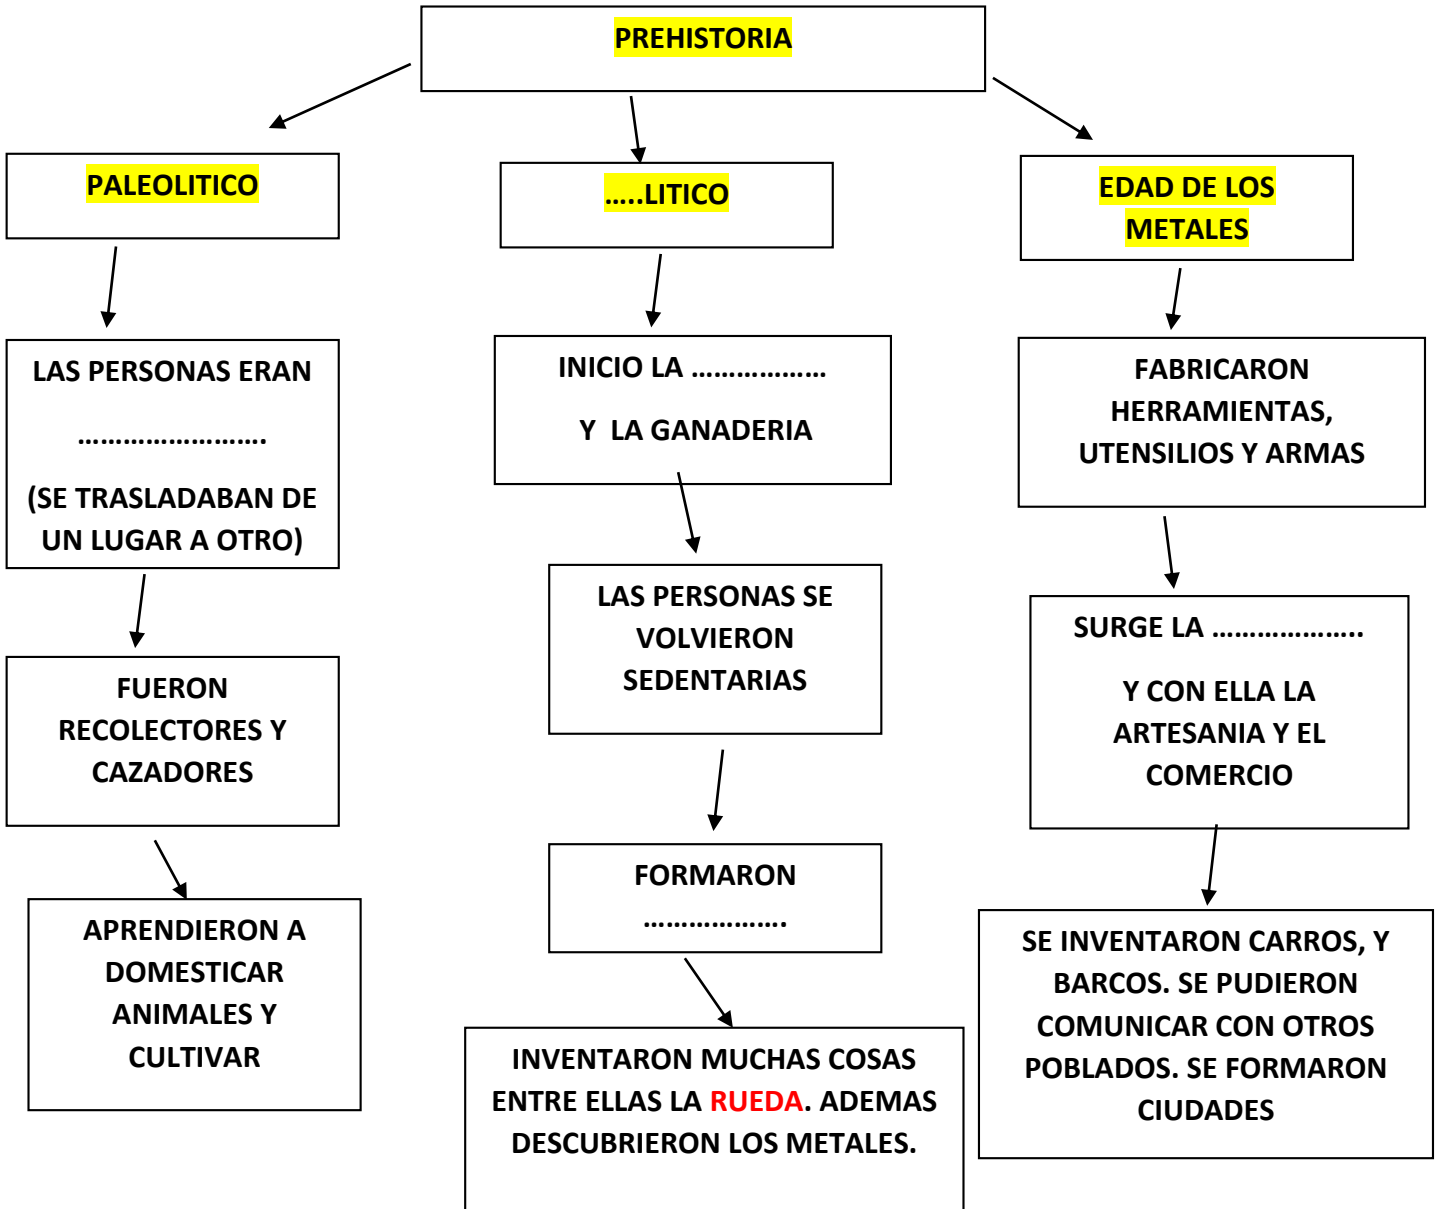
PREHISTORIA

PALEOLITICO

LAS PERSONAS ERAN …………………….

(SE TRASLADABAN DE UN LUGAR A OTRO)

FUERON RECOLECTORES Y CAZADORES

APRENDIERON A DOMESTICAR ANIMALES Y CULTIVAR

…..LITICO

INICIO LA ……………..

Y LA GANADERIA

LAS PERSONAS SE VOLVIERON SEDENTARIAS

FORMARON ……………….

INVENTARON MUCHAS COSAS ENTRE ELLAS LA RUEDA. ADEMAS DESCUBRIERON LOS METALES.

EDAD DE LOS METALES

FABRICARON HERRAMIENTAS, UTENSILIOS Y ARMAS

SURGE LA ……………….

Y CON ELLA LA ARTESANIA Y EL COMERCIO

SE INVENTARON CARROS, Y BARCOS. SE PUDIERON COMUNICAR CON OTROS POBLADOS. SE FORMARON CIUDADES